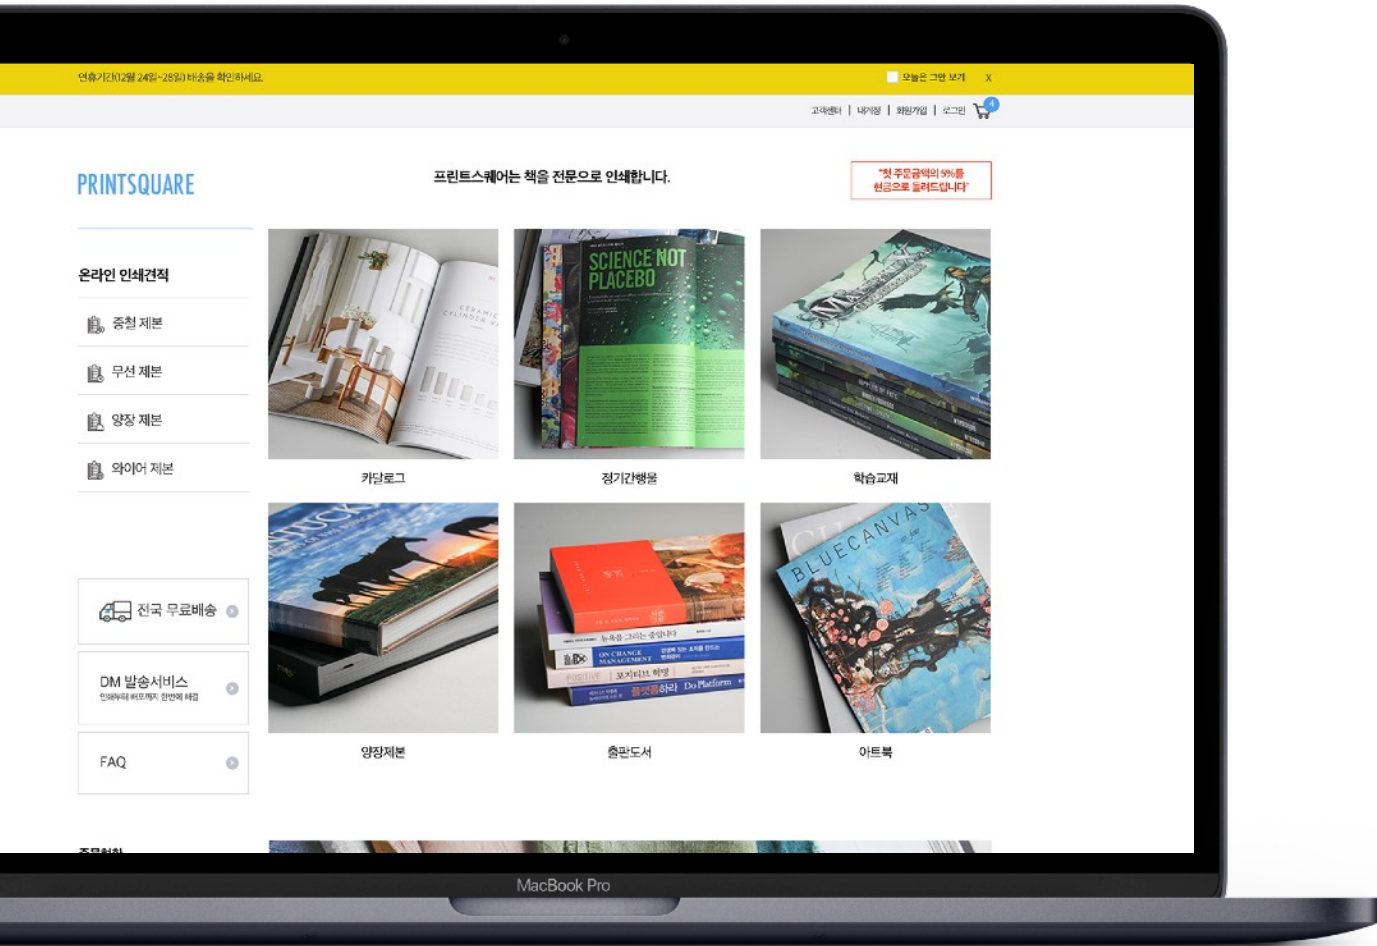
연휴기간(12월 24일~28일) 배송을 확인하세요.

오늘은 그만 보기 X

고객센터 | 내가입 | 회원가입 | 로그인

PRINTSQUARE

프린트스퀘어는 책을 전문으로 인쇄합니다.

"첫 주문금액의 5%를 현금으로 돌려드립니다"

온라인 인쇄견적

중철 제본

무선 제본

양장 제본

와이어 제본

전국 무료배송

DM 발송서비스
인쇄부터 배포까지 한번에 해결

FAQ

SCIENCE NOT PLACEBO

카달로그

정기간행물

학습교재

BLUECANVAS

양장제본

출판도서

아트북

MacBook Pro